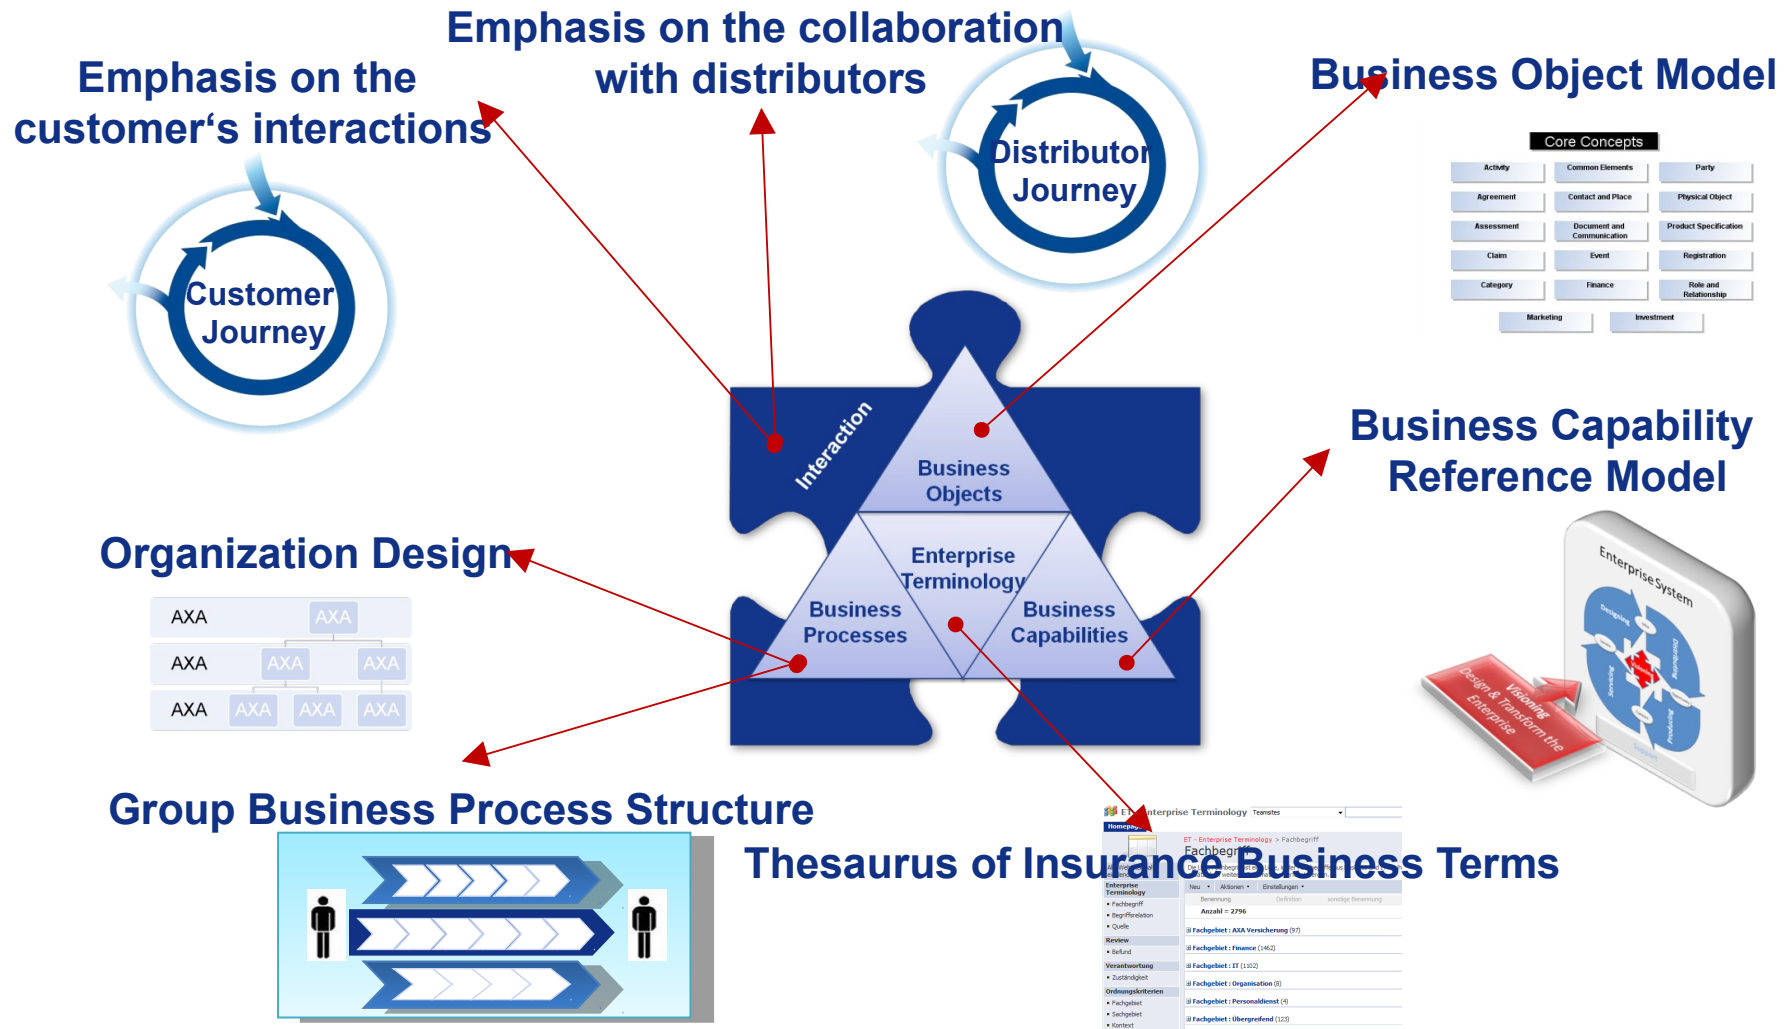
Emphasis on the customer‘s interactions

Emphasis on the collaboration with distributors

Business Object Model

Customer Journey

Distributor Journey

Core Concepts

| Activity | Common Elements | Party |
|---|---|---|
| Agreement | Contact and Place | Physical Object |
| Assessment | Document and Communication | Product Specification |
| Claim | Event | Registration |
| Category | Finance | Role and Relationship |
| Marketing | Investment | |

Interaction

Business Objects

Enterprise Terminology

Business Processes

Business Capabilities

Business Capability Reference Model

Organization Design

AXA AXA
AXA AXA AXA
AXA AXA AXA AXA

Enterprise System

Designing

Distributing

Servicing

Producing

Visioning

Design & Transform the Enterprise

Group Business Process Structure

Thesaurus of Insurance Business Terms

ET Enterprise Terminology Teamsites

Homepage

ET - Enterprise Terminology > Fachbegriff

Fachbegriff

Enterprise Terminology
• Fachbegriff
• Begriffsrelation
• Quelle

Review
• Befund

Verantwortung
• Zuständigkeit

Ordnungskriterien
• Fachgebiet
• Sachgebiet
• Kontext

Neu • Aktionen • Einstellungen •

Benennung Definition sonstige Benennung

Anzahl = 2796

⊞ Fachgebiet : AXA Versicherung (97)
⊞ Fachgebiet : Finance (1462)
⊞ Fachgebiet : IT (1102)
⊞ Fachgebiet : Organisation (8)
⊞ Fachgebiet : Personaldienst (4)
⊞ Fachgebiet : Übergreifend (123)